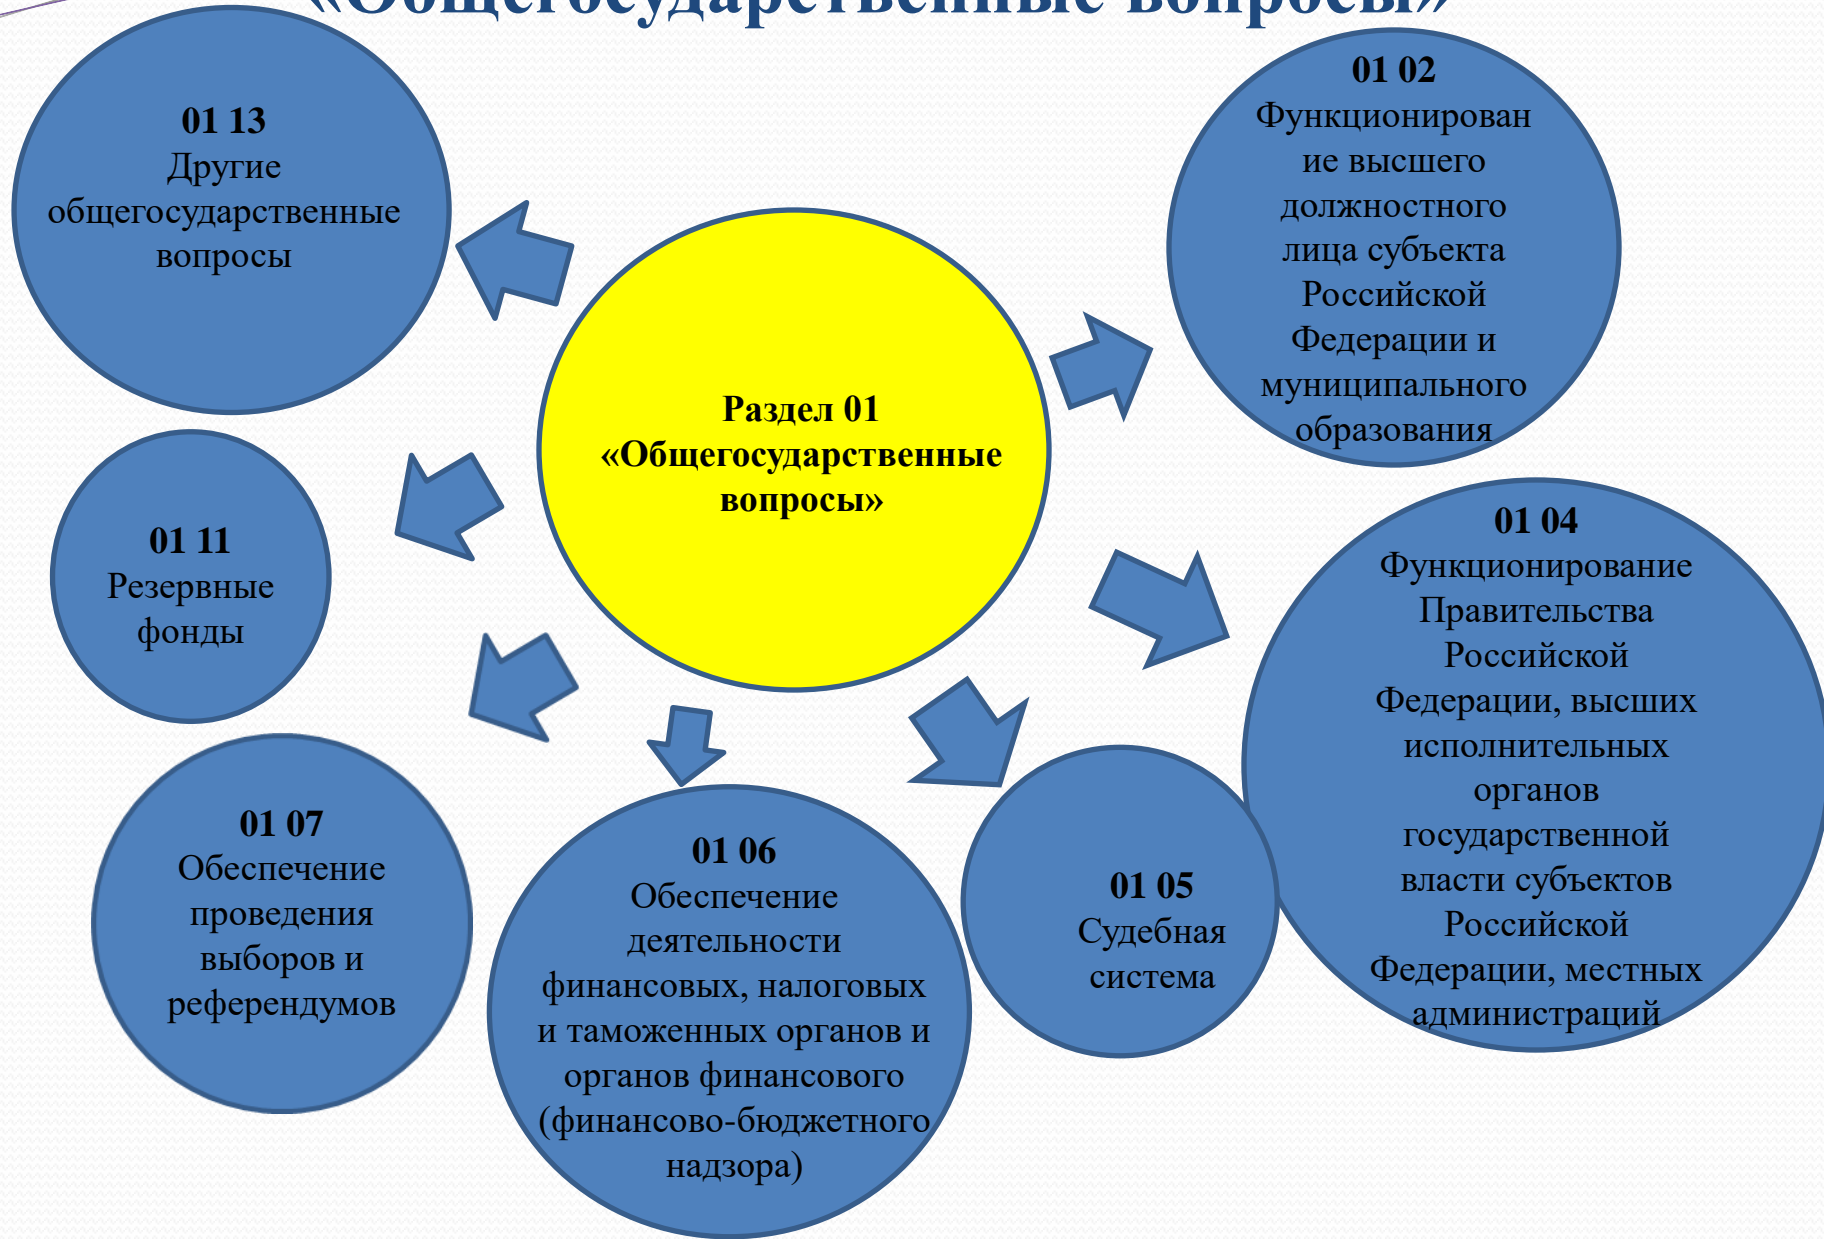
«Общегосударственные вопросы»

Раздел 01 «Общегосударственные вопросы»

01 13
Другие общегосударственные вопросы

01 02
Функционирование высшего должностного лица субъекта Российской Федерации и муниципального образования

01 11
Резервные фонды

01 04
Функционирование Правительства Российской Федерации, высших исполнительных органов государственной власти субъектов Российской Федерации, местных администраций

01 07
Обеспечение проведения выборов и референдумов

01 06
Обеспечение деятельности финансовых, налоговых и таможенных органов и органов финансового (финансово-бюджетного надзора)

01 05
Судебная система